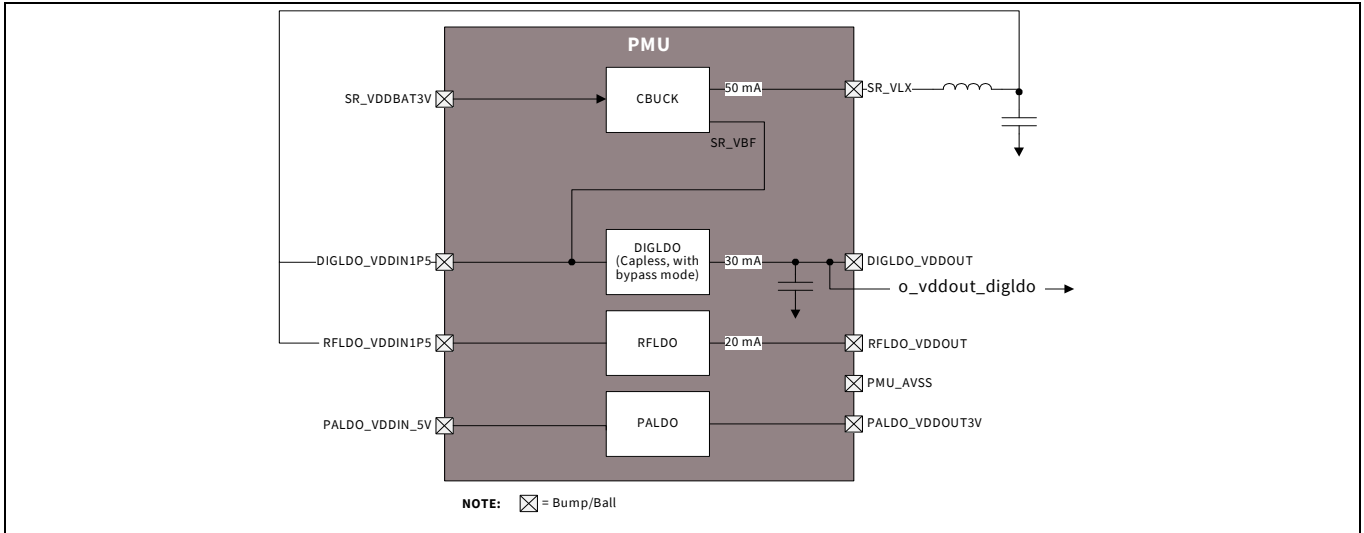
PMU

SR_VDDBAT3V

CBUCK

50 mA

SR_VLX

SR_VBF

DIGLDO_VDDIN1P5

DIGLDO (Capless, with bypass mode)

30 mA

DIGLDO_VDDOUT

o_vddout_digldo

RFLDO_VDDIN1P5

RFLDO

20 mA

RFLDO_VDDOUT

PMU_AVSS

PALDO_VDDIN_5V

PALDO

PALDO_VDDOUT3V

NOTE: = Bump/Ball